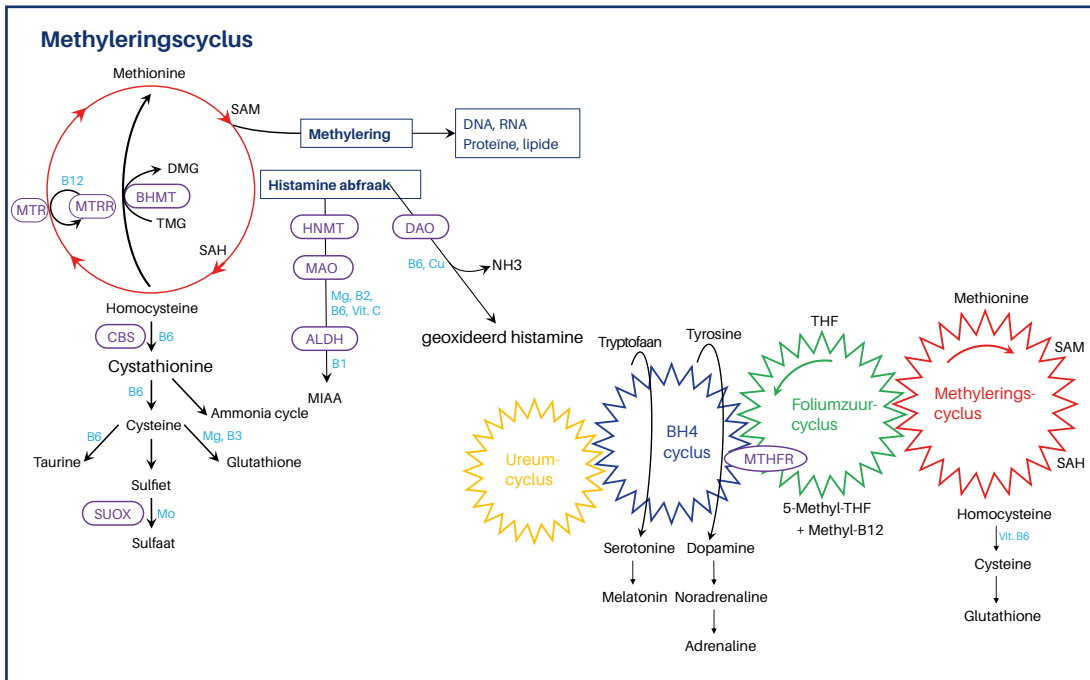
Methyleringscyclus

Methionine

SAM

Methylering

DNA, RNA
Proteïne, lipide

B12

MTR

MTRR

BHMT

DMG

TMG

SAH

Histamine abfraak

HNMT

DAO

MAO

B6, Cu

NH3

Mg, B2, B6, Vit. C

Homocysteine

CBS

B6

ALDH

geoxideerd histamine

Cystathionine

B1

B6

Ammonia cycle

MIAA

Cysteine

B6

Mg, B3

Taurine

Glutathione

Sulfiet

SUOX

Mo

Sulfaat

Tryptofaan

Tyrosine

THF

Methionine

SAM

Ureum-cyclus

BH4 cyclus

Foliumzuur-cyclus

Methylerings-cyclus

MTHFR

SAH

5-Methyl-THF
+ Methyl-B12

Homocysteine

Vit. B6

Serotonine

Dopamine

Cysteine

Melatonin

Noradrenaline

Glutathione

Adrenaline